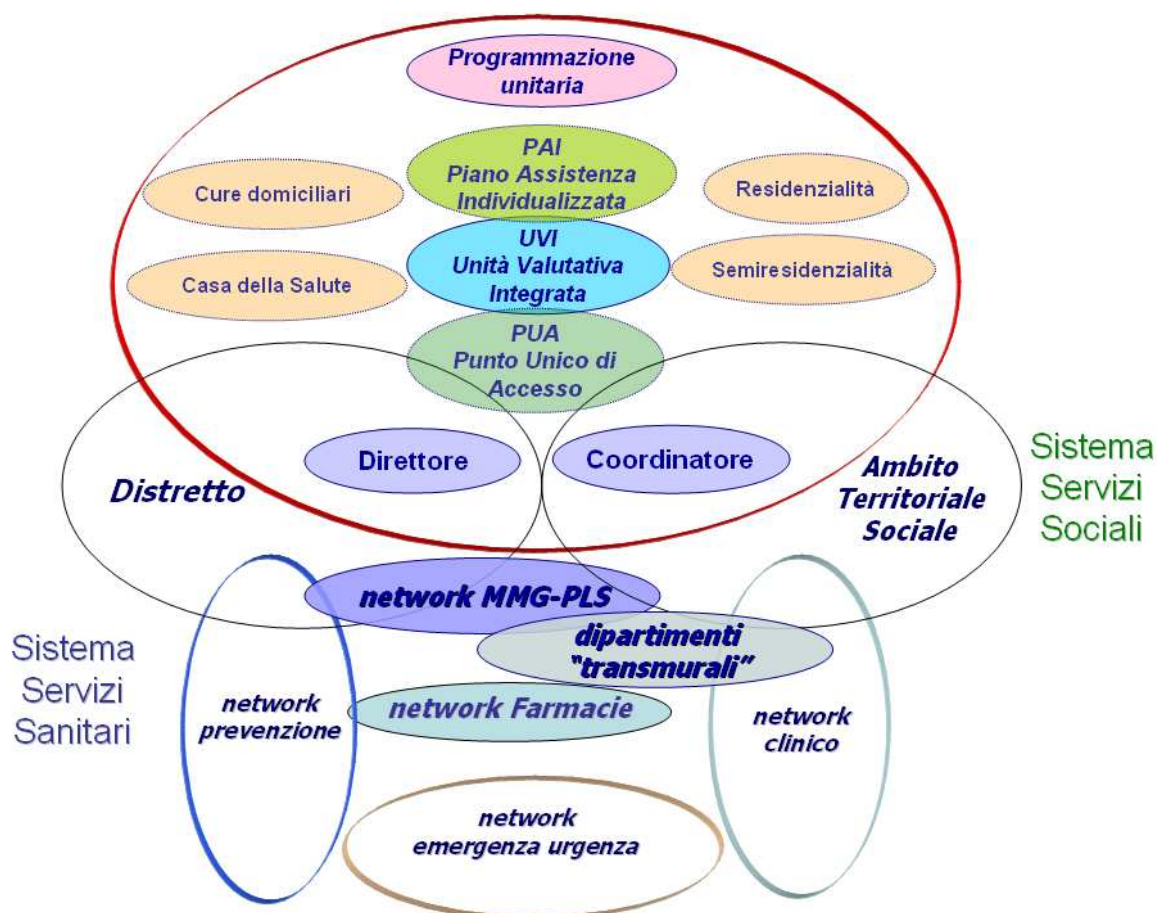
Programmazione unitaria

PAI
Piano Assistenza Individualizzata

Cure domiciliari

Residenzialità

UVI
Unità Valutativa Integrata

Casa della Salute

Semiresidenzialità

PUA
Punto Unico di Accesso

Direttore

Coordinatore

Distretto

Ambito Territoriale Sociale

Sistema Servizi Sociali

network MMG-PLS

dipartimenti "transmurali"

Sistema Servizi Sanitari

network prevenzione

network Farmacie

network clinico

network emergenza urgenza